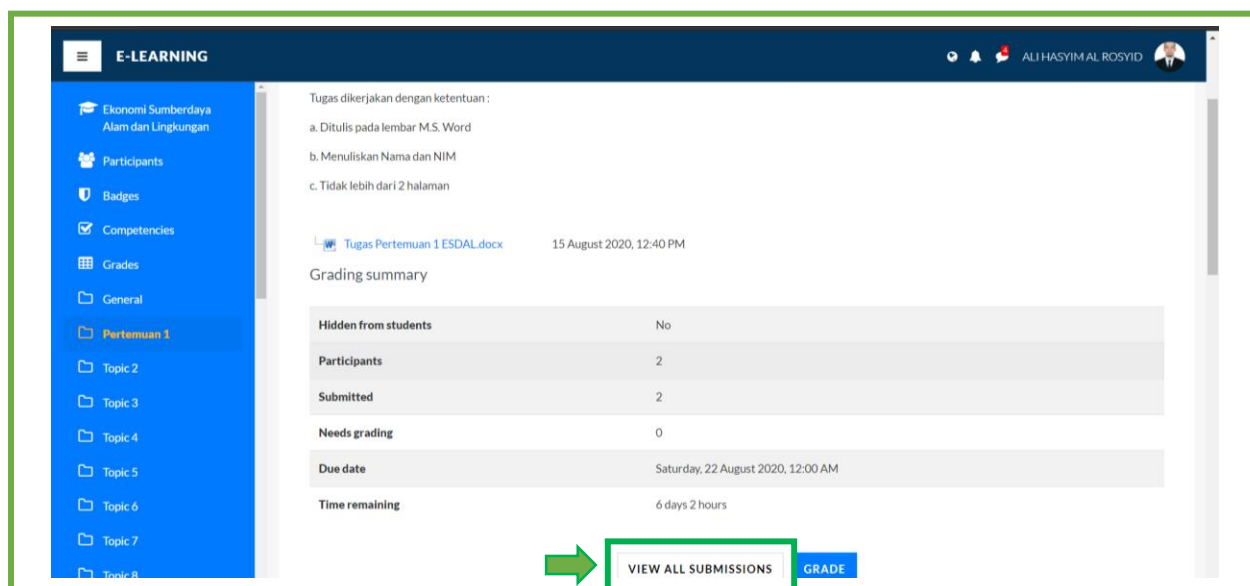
E-LEARNING

ALI HASYIM AL ROSYID

Ekonomi Sumberdaya Alam dan Lingkungan
Participants
Badges
Competencies
Grades
General
Pertemuan 1
Topic 2
Topic 3
Topic 4
Topic 5
Topic 6
Topic 7
Topic 8

Tugas dikerjakan dengan ketentuan :

a. Ditulis pada lembar M.S. Word

b. Menuliskan Nama dan NIM

c. Tidak lebih dari 2 halaman

Tugas Pertemuan 1 ESDAL.docx 15 August 2020, 12:40 PM

Grading summary

| Hidden from students | No |
|---|---|
| Participants | 2 |
| Submitted | 2 |
| Needs grading | 0 |
| Due date | Saturday, 22 August 2020, 12:00 AM |
| Time remaining | 6 days 2 hours |

VIEW ALL SUBMISSIONS GRADE